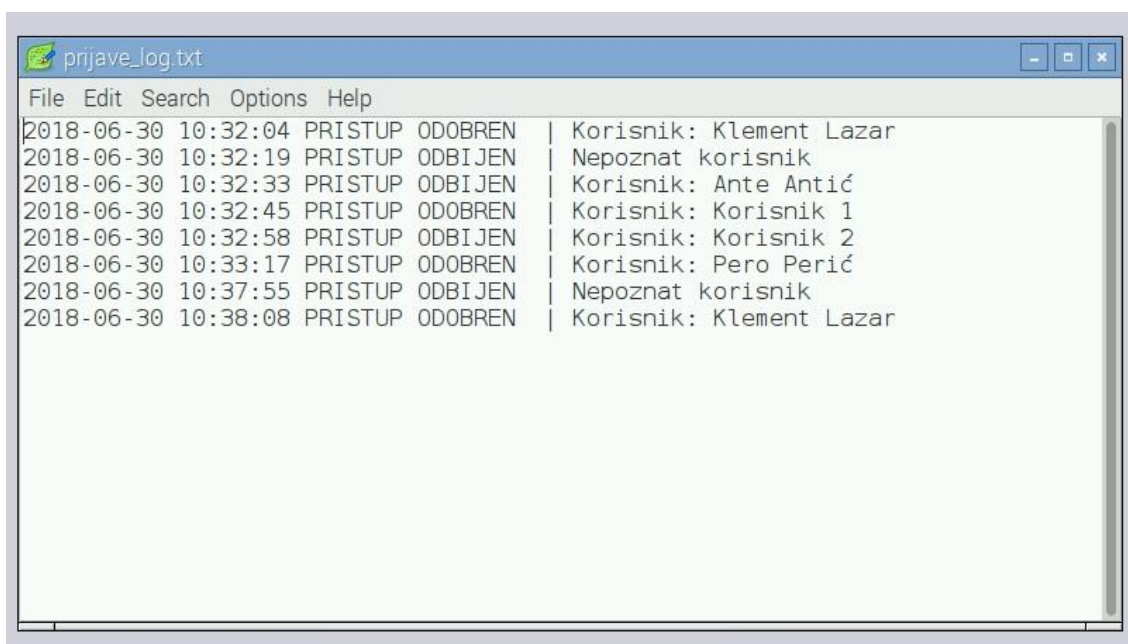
prijave_log.txt

File Edit Search Options Help

2018-06-30 10:32:04 PRISTUP ODOBREN | Korisnik: Klement Lazar
2018-06-30 10:32:19 PRISTUP ODBIJEN | Nepoznat korisnik
2018-06-30 10:32:33 PRISTUP ODBIJEN | Korisnik: Ante Antić
2018-06-30 10:32:45 PRISTUP ODOBREN | Korisnik: Korisnik 1
2018-06-30 10:32:58 PRISTUP ODBIJEN | Korisnik: Korisnik 2
2018-06-30 10:33:17 PRISTUP ODOBREN | Korisnik: Pero Perić
2018-06-30 10:37:55 PRISTUP ODBIJEN | Nepoznat korisnik
2018-06-30 10:38:08 PRISTUP ODOBREN | Korisnik: Klement Lazar